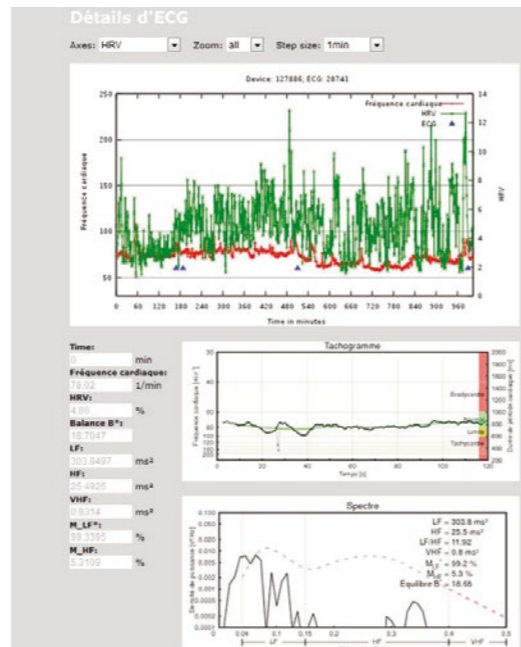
Détails d'ECG

Axes: HRV Zoom: all Step size: 1min

Device: 127886; ECG: 28741

Fréquence cardiaque
HRV
ECG

250
200
150
100
50

14
12
10
8
6
4
2
0

Fréquence cardiaque

HRV

0 60 120 180 240 300 360 420 480 540 600 660 720 780 840 900 960

Time in minutes

Time:
0 min
Fréquence cardiaque:
78.02 1/min
HRV:
4.99 %
Balance B°:
18.7047
LF:
303.8497 ms²
HF:
25.4926 ms²
VHF:
0.8314 ms²
M_LF°:
99.3395 %
M_HF:
5.3109 %

Tachogramme

Fréquence cardiaque [min⁻¹]

Durée de période cardiaque [ms]

Bradycardie
Limite
Tachycardie

Temps [s]

0 20 40 60 80 100 120

2000
1800
1600
1400
1200
1000
800
600
400
200

Spectre

LF = 303.8 ms²
HF = 25.5 ms²
LF/HF = 11.92
VHF = 0.8 ms²
M$_{LF}$ = 99.2 %
M$_{HF}$ = 5.3 %
Équilibre B = 18.56

Densité de puissance [s²/Hz]

0.100
0.050
0.020
0.010
0.005
0.002
0.001
0.0005
0.0002

0.04 0.1 0.15 0.2 0.3 0.4 0.5

LF HF VHF